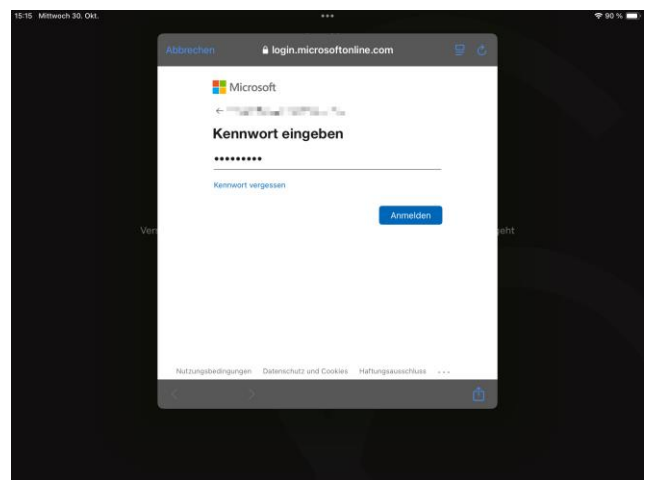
15:15 Mittwoch 30. Okt.

90 %

Abbrechen

login.microsoftonline.com

Microsoft

← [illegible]

Kennwort eingeben

•••••••••

Kennwort vergessen

Anmelden

Ver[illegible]

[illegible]eht

Nutzungsbedingungen Datenschutz und Cookies Haftungsausschluss ...